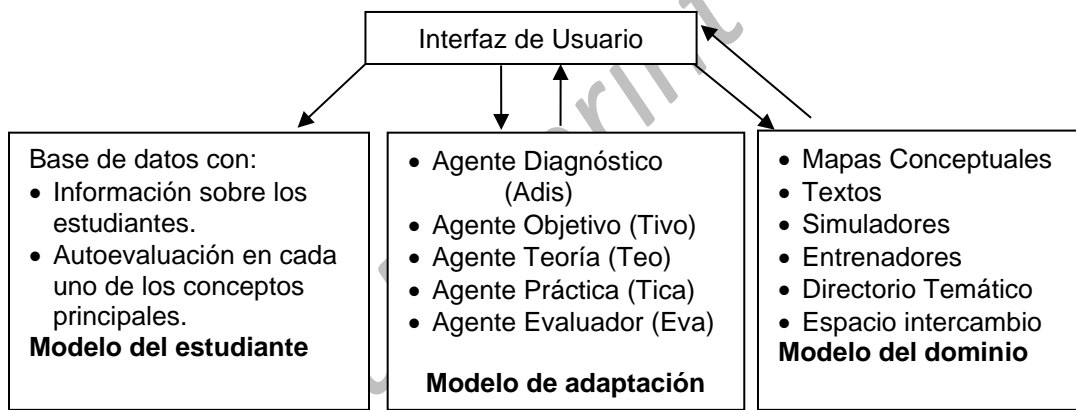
Interfaz de Usuario

Base de datos con:
- Información sobre los estudiantes.
- Autoevaluación en cada uno de los conceptos principales.

**Modelo del estudiante**

- Agente Diagnóstico (Adis)
- Agente Objetivo (Tivo)
- Agente Teoría (Teo)
- Agente Práctica (Tica)
- Agente Evaluador (Eva)

**Modelo de adaptación**

- Mapas Conceptuales
- Textos
- Simuladores
- Entrenadores
- Directorio Temático
- Espacio intercambio

**Modelo del dominio**